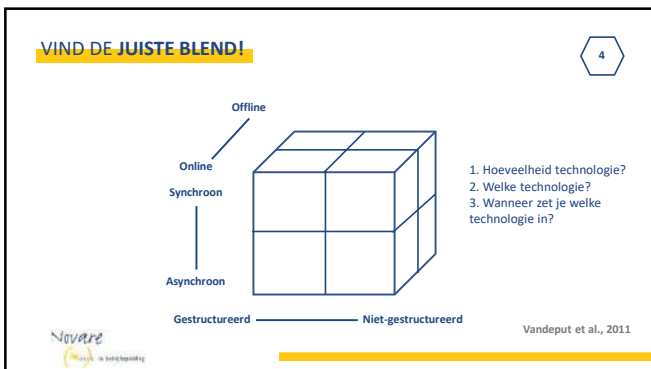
VIND DE **JUISTE BLEND!**

4

Offline

Online

Synchroon

Asynchroon

Gestructureerd

Niet-gestructureerd

1. Hoeveelheid technologie?
2. Welke technologie?
3. Wanneer zet je welke technologie in?

Vandeput et al., 2011

Novare

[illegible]